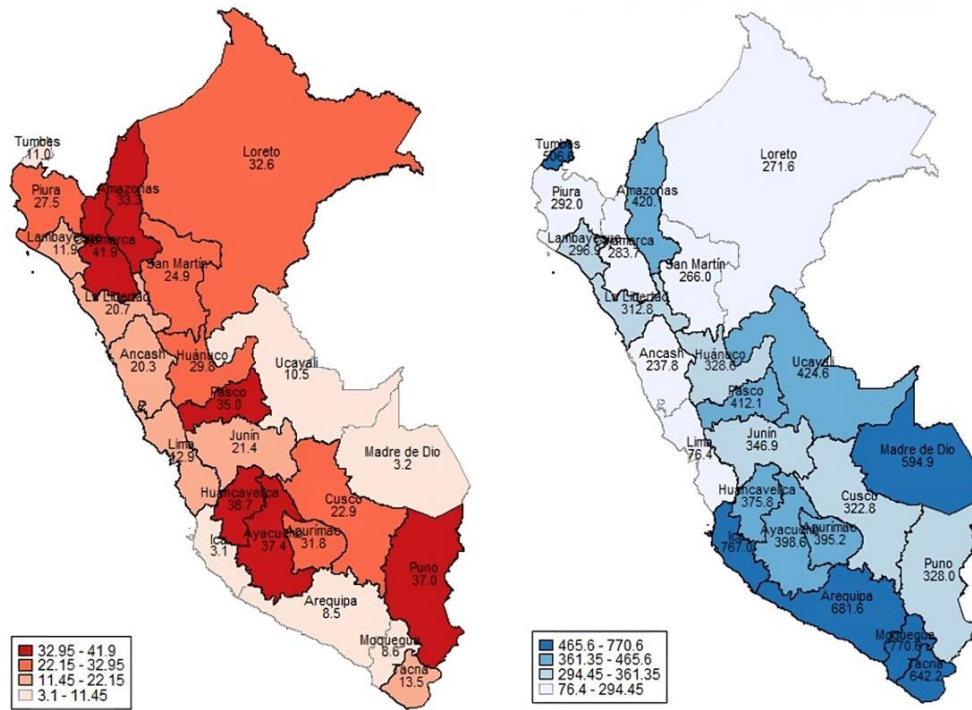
Tumbes
11.0
Loreto
32.6
Piura
27.5
Amazonas
33.3
Lambayeque
11.9
Cajamarca
41.9
San Martin
24.9
La Libertad
20.7
Ancash
20.3
Huanuco
29.8
Ucayali
10.5
Pasco
35.0
Lima
12.9
Junin
21.4
Madre de Dio
3.2
Huancavelica
38.7
Cusco
22.9
Ica
3.1
Ayacucho
37.4
Apurimac
31.8
Puno
37.0
Arequipa
8.5
Moquegua
8.6
Tacna
13.5

32.95 - 41.9
22.15 - 32.95
11.45 - 22.15
3.1 - 11.45

Tumbes
506.3
Loreto
271.6
Piura
292.0
Amazonas
420.1
Lambayeque
296.2
Cajamarca
283.7
San Martin
266.0
La Libertad
312.8
Ancash
237.8
Huanuco
328.6
Ucayali
424.6
Pasco
412.1
Lima
76.4
Junin
346.9
Madre de Dio
594.9
Huancavelica
375.8
Cusco
322.8
Ica
767.0
Ayacucho
398.6
Apurimac
395.2
Puno
328.0
Arequipa
681.6
Moquegua
770.6
Tacna
642.2

465.6 - 770.6
361.35 - 465.6
294.45 - 361.35
76.4 - 294.45